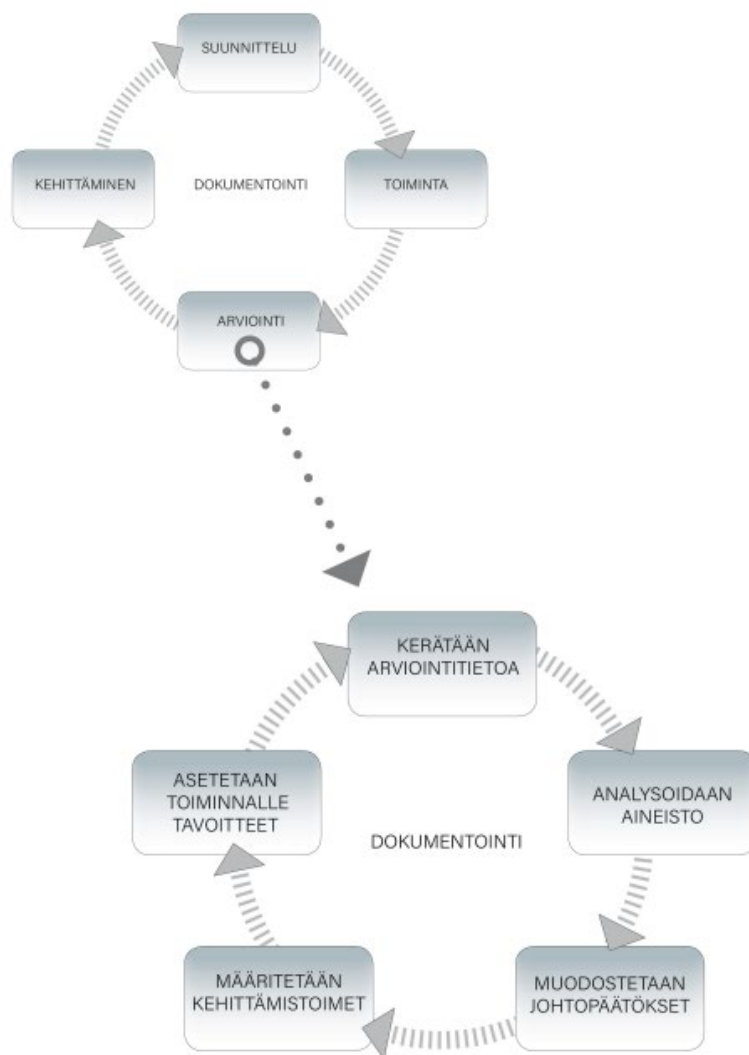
SUUNNITTELU

KEHITTÄMINEN

DOKUMENTOINTI

TOIMINTA

ARVIOINTI

KERÄTÄÄN ARVIOINTITIETOA

ASETETAAN TOIMINNALLE TAVOITTEET

DOKUMENTOINTI

ANALYSOIDAAN AINEISTO

MÄÄRITETÄÄN KEHITTÄMISTOIMET

MUODOSTETAAN JOHTOPÄÄTÖKSET